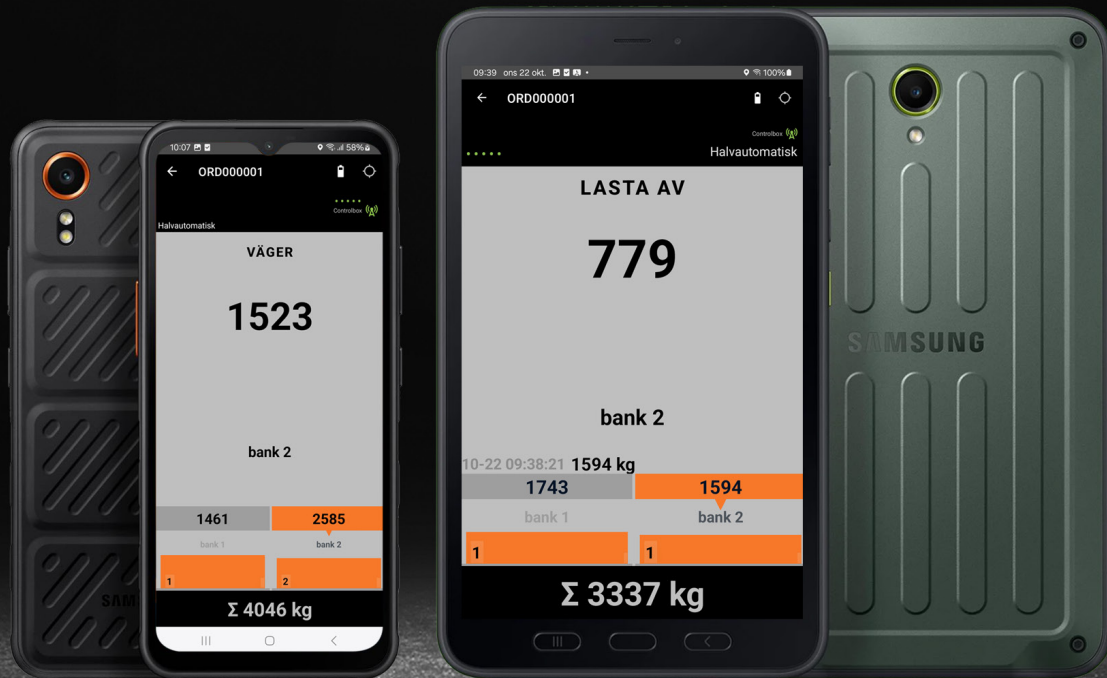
10:07 58%

ORD000001

Controlbox

Halvautomatisk

VÄGER

1523

bank 2

| 1461 | 2585 |
|---|---|
| bank 1 | bank 2 |

1

2

Σ 4046 kg

SAMSUNG

09:39 ons 22 okt. 100%

ORD000001

Controlbox

Halvautomatisk

LASTA AV

779

bank 2

10-22 09:38:21 1594 kg

| 1743 | 1594 |
|---|---|
| bank 1 | bank 2 |

1

1

Σ 3337 kg

SAMSUNG